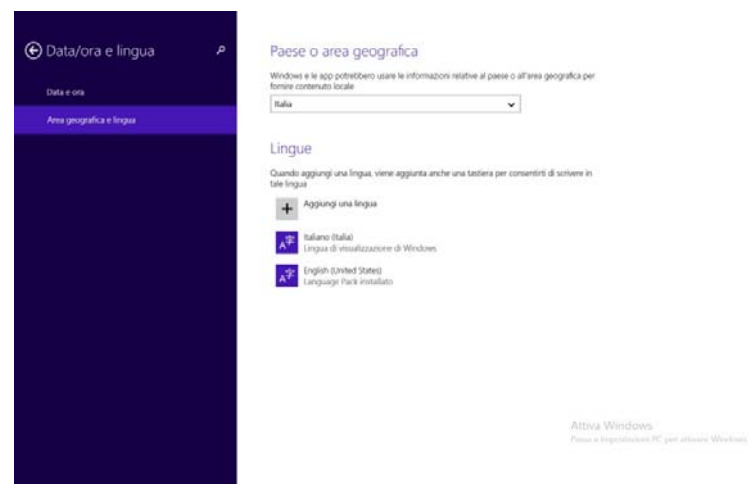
Data/ora e lingua

Data e ora

Area geografica e lingua

Paese o area geografica

Windows e le app potrebbero usare le informazioni relative al paese o all'area geografica per fornire contenuto locale

Italia

Lingue

Quando aggiungi una lingua, viene aggiunta anche una tastiera per consentirti di scrivere in tale lingua

Aggiungi una lingua

Italiano (Italia)
Lingua di visualizzazione di Windows

English (United States)
Language Pack installato

Attiva Windows
Passa a Impostazioni PC per attivare Windows